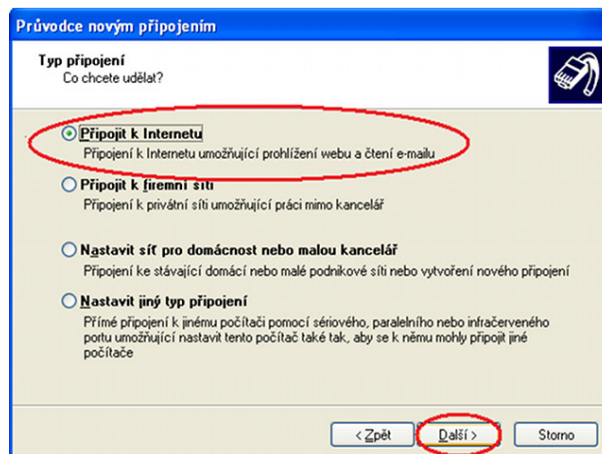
Průvodce novým připojením

Typ připojení
Co chcete udělat?

Připojit k Internetu
Připojení k Internetu umožňující prohlížení webu a čtení e-mailu

Připojit k firemní síti
Připojení k privátní síti umožňující práci mimo kancelář

Nastavit síť pro domácnost nebo malou kancelář
Připojení ke stávající domácí nebo malé podnikové síti nebo vytvoření nového připojení

Nastavit jiný typ připojení
Přímé připojení k jinému počítači pomocí sériového, paralelního nebo infračerveného portu umožňující nastavit tento počítač také tak, aby se k němu mohly připojit jiné počítače

< Zpět
Další >
Storno